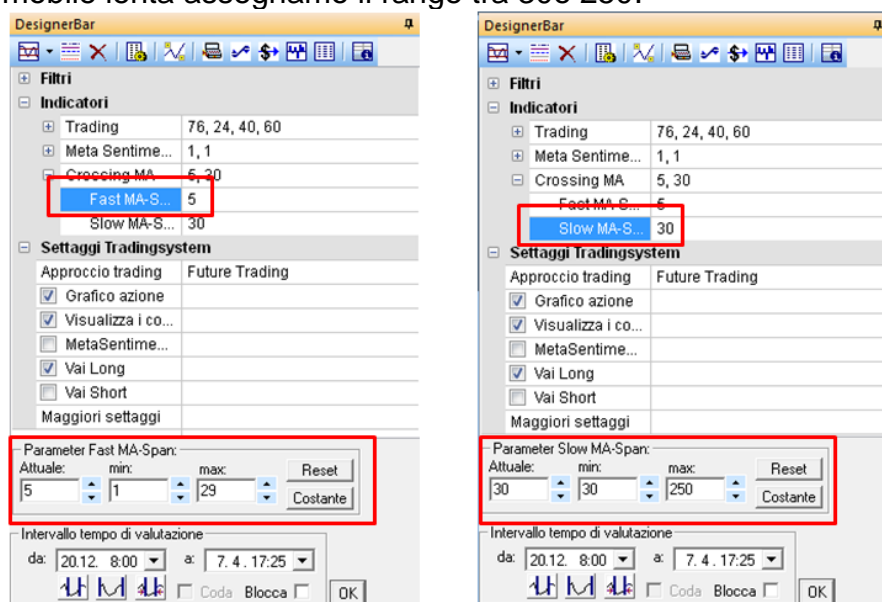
mobile lenta assegniamo il range tra 300-250.

DesignerBar
Filtri
Indicatori
Trading 76, 24, 40, 60
Meta Sentime... 1, 1
Crossing MA 5, 30
Fast MA-S... 5
Slow MA-S... 30
Settaggi Tradingsystem
Approccio trading Future Trading
Grafico azione
Visualizza i co...
MetaSentime...
Vai Long
Vai Short
Maggiori settaggi
Parameter Fast MA-Span:
Attuale: 5 min: 1 max: 29 Reset Costante
Intervallo tempo di valutazione
da: 20.12. 8:00 a: 7. 4 . 17:25
Coda Blocca OK

DesignerBar
Filtri
Indicatori
Trading 76, 24, 40, 60
Meta Sentime... 1, 1
Crossing MA 5, 30
Fast MA-S... 5
Slow MA-S... 30
Settaggi Tradingsystem
Approccio trading Future Trading
Grafico azione
Visualizza i co...
MetaSentime...
Vai Long
Vai Short
Maggiori settaggi
Parameter Slow MA-Span:
Attuale: 30 min: 30 max: 250 Reset Costante
Intervallo tempo di valutazione
da: 20.12. 8:00 a: 7. 4 . 17:25
Coda Blocca OK